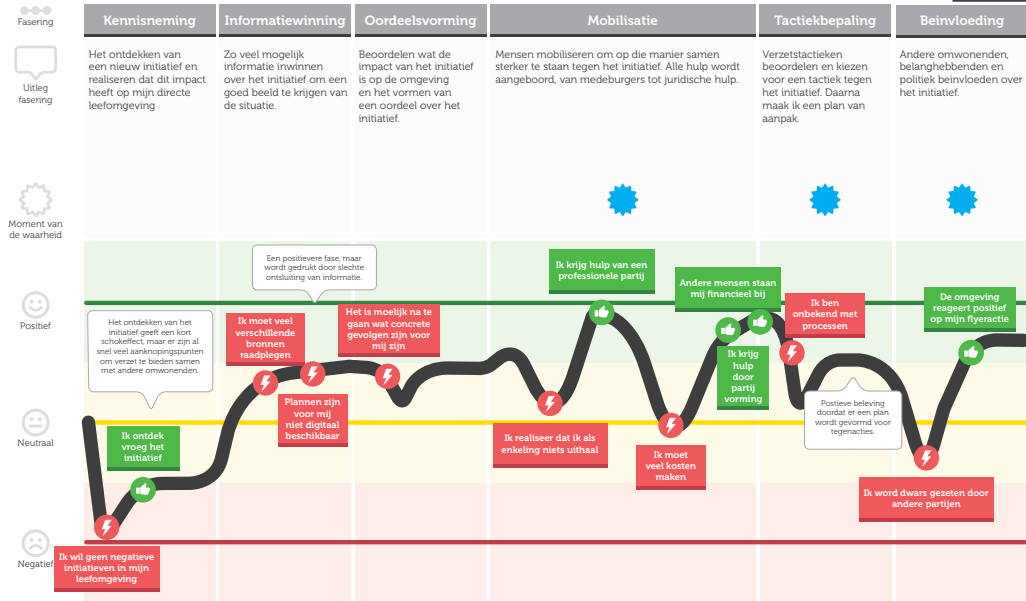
Fasering

Kennisneming

Informatiewinning

Oordeelsvorming

Mobilisatie

Tactiekbepaling

Beinvloeding

Uitleg fasering

Het ontdekken van een nieuw initiatief en realiseren dat dit impact heeft op mijn directe leefomgeving

Zo veel mogelijk informatie inwinnen over het initiatief om een goed beeld te krijgen van de situatie.

Beoordelen wat de impact van het initiatief is op de omgeving en het vormen van een oordeel over het initiatief.

Mensen mobiliseren om op die manier samen sterker te staan tegen het initiatief. Alle hulp wordt aangeboord, van medeburgers tot juridische hulp.

Verzetstactieken beoordelen en kiezen voor een tactiek tegen het initiatief. Daarna maak ik een plan van aanpak.

Andere omwonenden, belanghebbenden en politiek beinvloeden over het initiatief.

Moment van de waarheid

Positief

Neutraal

Negatief

Een positievere fase, maar wordt gedrukt door slechte ontsluiting van informatie.

Het ontdekken van het initiatief geeft een kort schokeffect, maar er zijn al snel veel aanknopingspunten om verzet te bieden samen met andere omwonenden.

Ik moet veel verschillende bronnen raadplegen

Het is moelijk na te gaan wat concrete gevolgen zijn voor mij zijn

Ik krijg hulp van een professionele partij

Andere mensen staan mij financieel bij

Ik ben onbekend met processen

De omgeving reageert positief op mijn flyeractie

Ik krijg hulp door partij vorming

Plannen zijn voor mij niet digitaal beschikbaar

Ik ontdek vroeg het initiatief

Ik realiseer dat ik als enkeling niets uithaal

Ik moet veel kosten maken

Postieve beleving doordat er een plan wordt gevormd voor tegenacties.

Ik word dwars gezeten door andere partijen

Ik wil geen negatieve initiatieven in mijn leefomgeving